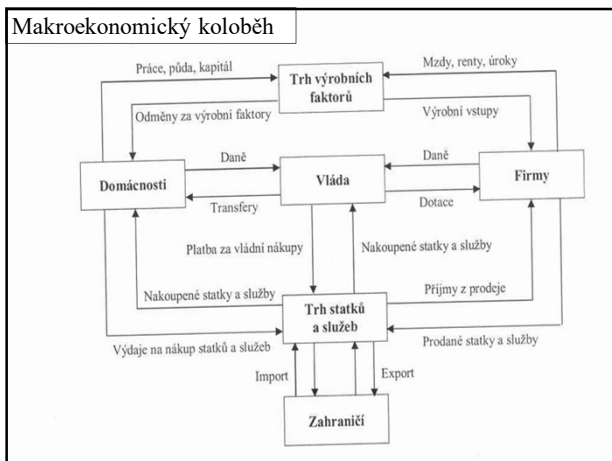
Makroekonomický koloběh

Práce, půda, kapitál

Trh výrobních faktorů

Mzdy, renty, úroky

Odměny za výrobní faktory

Výrobní vstupy

Daně

Daně

Domácnosti

Vláda

Firmy

Transfery

Dotace

Platba za vládní nákupy

Nakoupené statky a služby

Nakoupené statky a služby

Příjmy z prodeje

Trh statků a služeb

Výdaje na nákup statků a služeb

Prodané statky a služby

Import

Export

Zahraničí